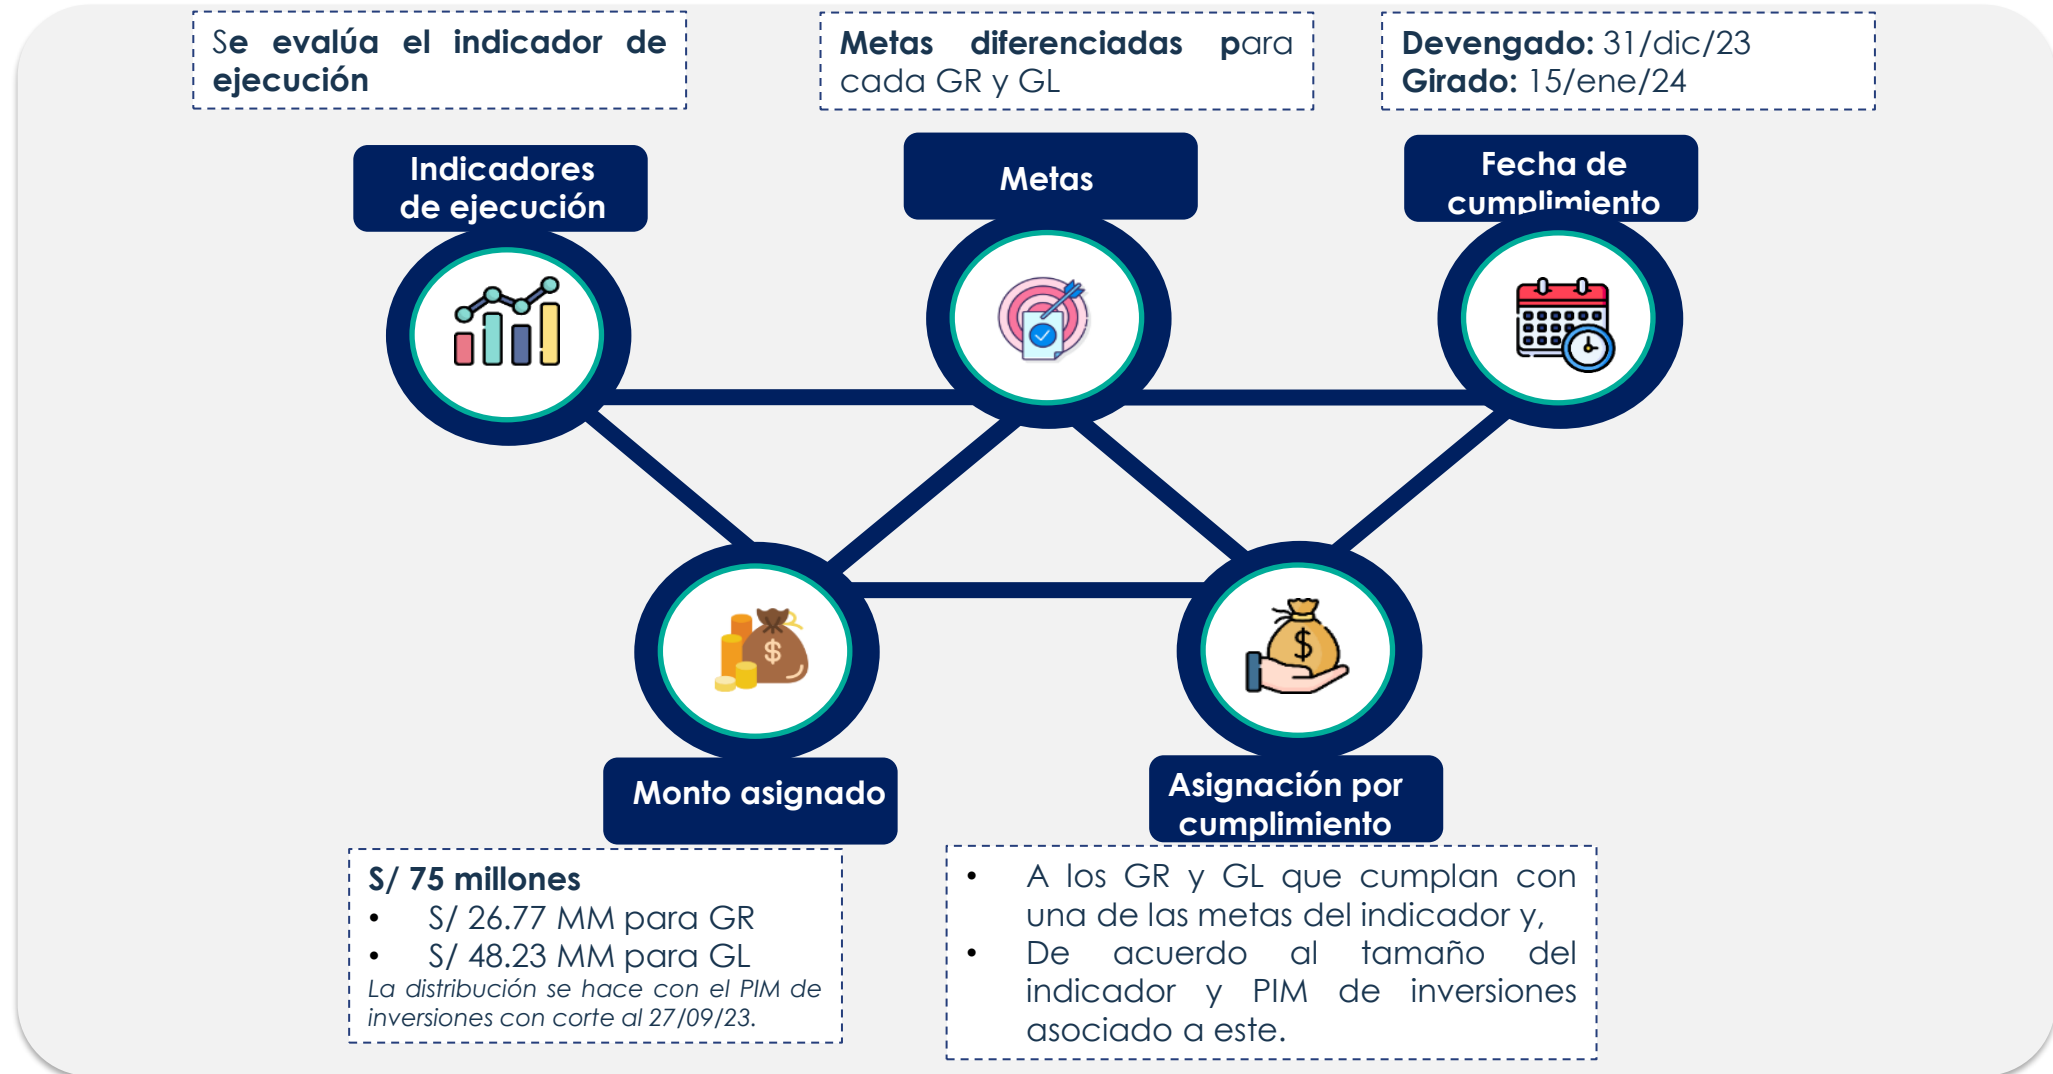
Se evalúa el indicador de ejecución

Metas diferenciadas para cada GR y GL

Devengado: 31/dic/23
Girado: 15/ene/24

Indicadores de ejecución

Metas

Fecha de cumplimiento

Monto asignado

Asignación por cumplimiento

S/ 75 millones
• S/ 26.77 MM para GR
• S/ 48.23 MM para GL
La distribución se hace con el PIM de inversiones con corte al 27/09/23.

• A los GR y GL que cumplan con una de las metas del indicador y,
• De acuerdo al tamaño del indicador y PIM de inversiones asociado a este.